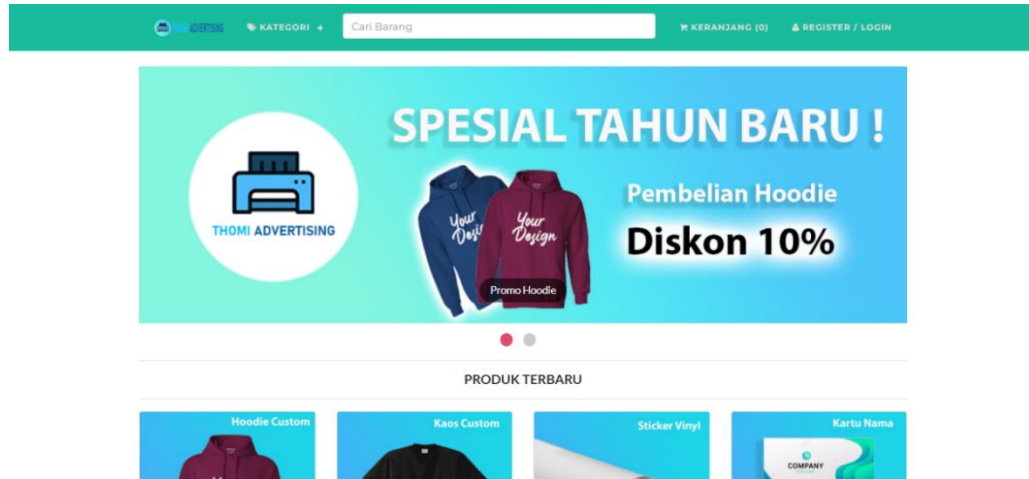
ADVERTISING KATEGORI Cari Barang KERANJANG (0) REGISTER / LOGIN

SPESIAL TAHUN BARU !

THOMI ADVERTISING

Your Design Your Design

Pembelian Hoodie

Diskon 10%

Promo Hoodie

PRODUK TERBARU

Hoodie Custom

Kaos Custom

Sticker Vinyl

Kartu Nama

COMPANY